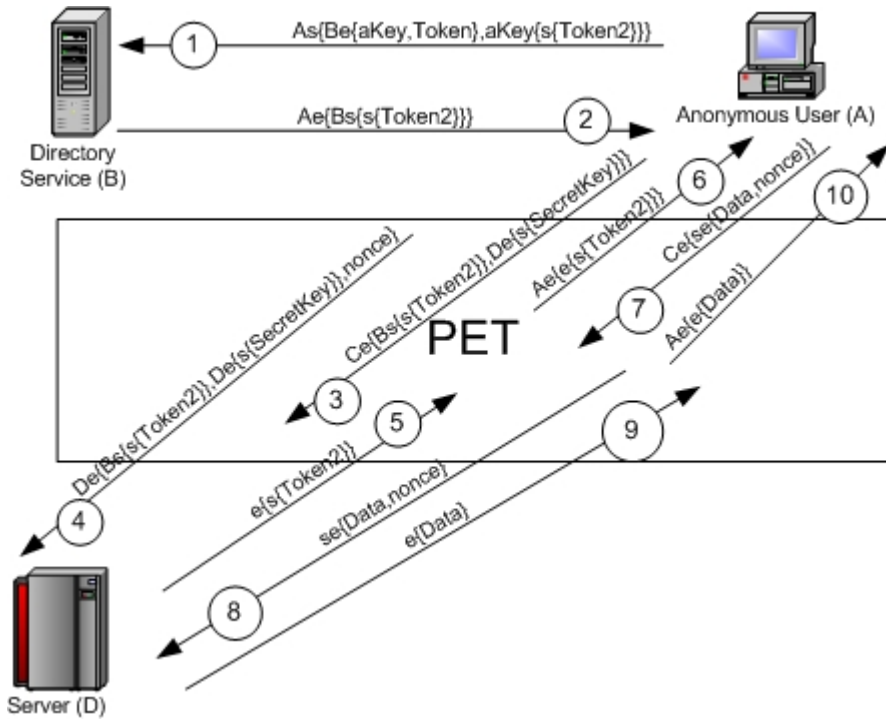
1
As{Be{aKey,Token},aKey{s{Token2}}}
Directory Service (B)
Ae{Bs{s{Token2}}}
2
Anonymous User (A)
Ce{Bs{s{Token2}},De{s{SecretKey}}}
6
Ae{e{s{Token2}}}
Ce{se{Data,nonce}}
10
De{Bs{s{Token2}},De{s{SecretKey}},nonce}
7
Ae{e{Data}}
PET
3
5
9
e{s{Token2}}
se{Data,nonce}
4
e{Data}
8
Server (D)